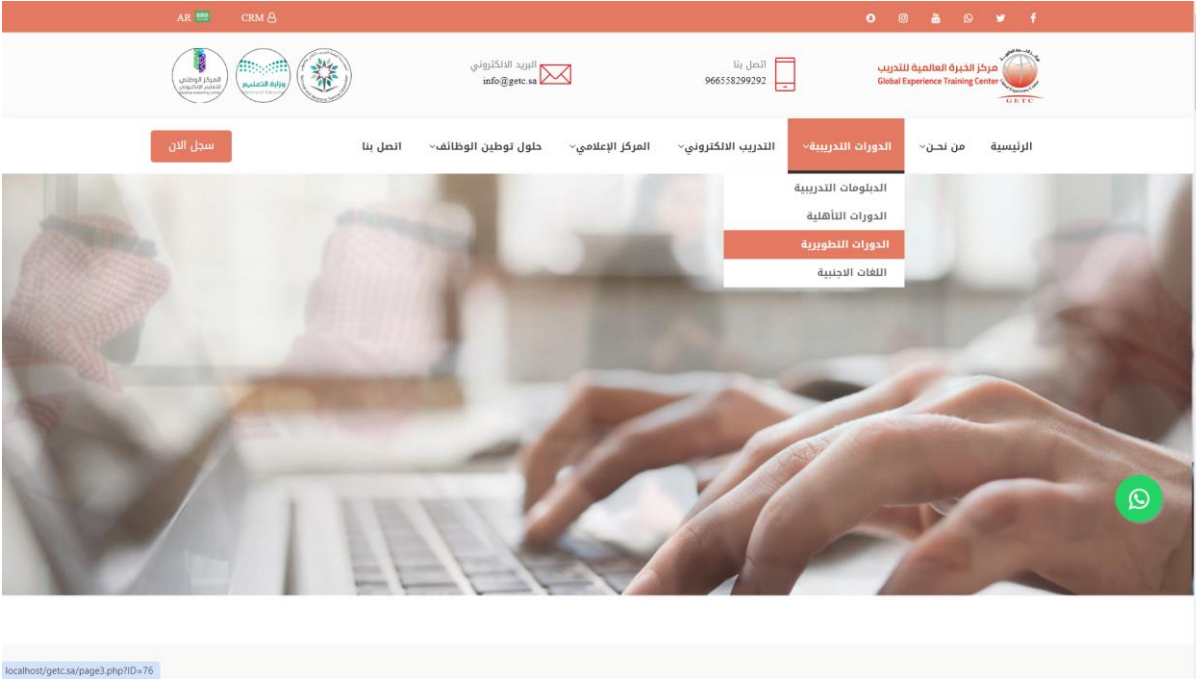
AR CRM

مركز الخبرة العالمية للتدريب
Global Experience Training Center
GETC

اتصل بنا
966558299292

البريد الالكتروني
info@getc.sa

وزارة التعليم
Ministry of Education

المركز الوطني للتعليم الإلكتروني

الرئيسية
من نحن
الدورات التدريبية
التدريب الالكتروني
المركز الإعلامي
حلول توطين الوظائف
اتصل بنا
سجل الان

الدبلومات التدريبية
الدورات التأهلية
الدورات التطويرية
اللغات الاجنبية

localhost/getc.sa/page3.php?ID=76